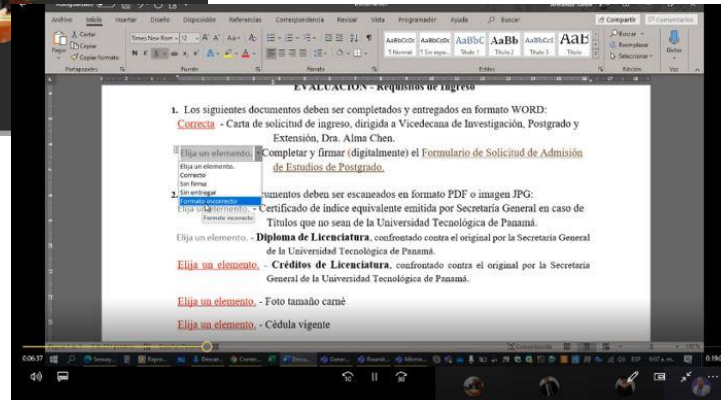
Archivo Inicio Insertar Diseño Disposición Referencias Correspondencia Revisar Vista Programador Ayuda Buscar
Compartir Comentarios
Cortar Copiar Pegar Copiar formato
Portapapeles Fuente Párrafo Estilos Edición Voz
AaBbCcDc 1 Normal AaBbCcDc 1 Sin espa... AaBbC Título 1 AaBb Título 2 AaBbCcE Título 3 AaB Título
Buscar Reemplazar Seleccionar Dictar

EVALUACIÓN - Requisitos de Ingreso

1. Los siguientes documentos deben ser completados y entregados en formato WORD:
Correcta - Carta de solicitud de ingreso, dirigida a Vicedecana de Investigación, Postgrado y Extensión, Dra. Alma Chen.
Elija un elemento. - Completar y firmar (digitalmente) el Formulario de Solicitud de Admisión de Estudios de Postgrado.
Elija un elemento.
Correcto
Sin firma
Sin entregar
Formato incorrecto
Formato incorrecto
2. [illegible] documentos deben ser escaneados en formato PDF o imagen JPG:
Elija un elemento. - Certificado de índice equivalente emitida por Secretaría General en caso de Títulos que no sean de la Universidad Tecnológica de Panamá.
Elija un elemento. - Diploma de Licenciatura, confrontado contra el original por la Secretaría General de la Universidad Tecnológica de Panamá.
Elija un elemento. - Créditos de Licenciatura, confrontado contra el original por la Secretaría General de la Universidad Tecnológica de Panamá.
Elija un elemento. - Foto tamaño carné
Elija un elemento. - Cédula vigente

0:06:37
0:19:0